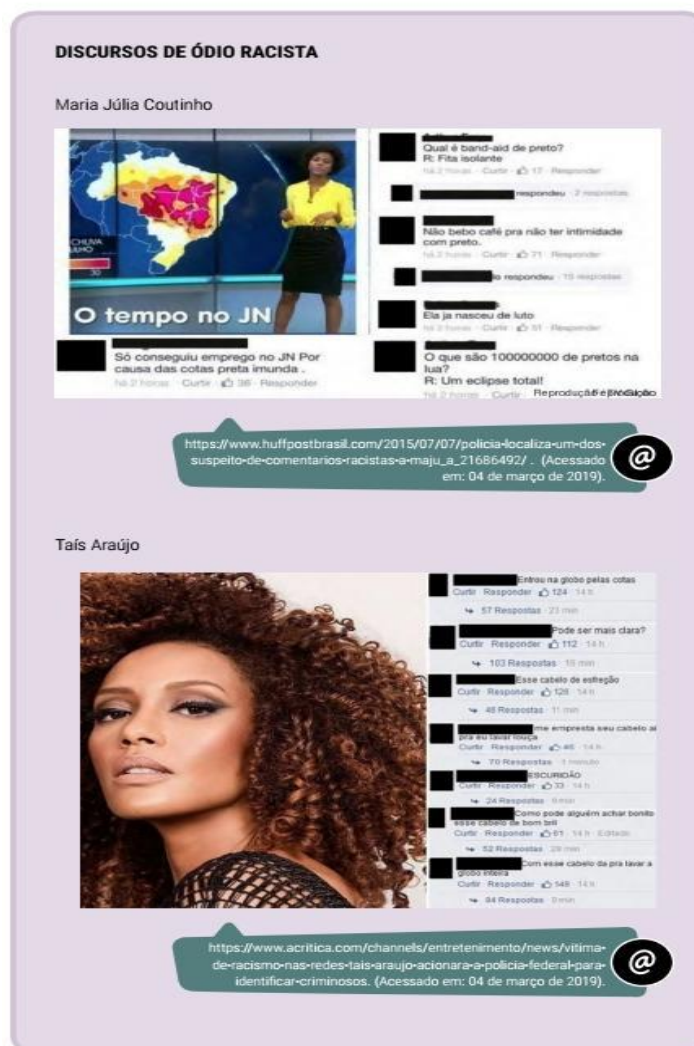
DISCURSOS DE ÓDIO RACISTA

Maria Júlia Coutinho

CHUVA

O tempo no JN

Só conseguiu emprego no JN Por causa das cotas preta imunda .
há 2 horas · Curtir · 36 · Responder

Qual é band-aid de preto?
R: Fita isolante
há 2 horas · Curtir · 17 · Responder

respondeu · 2 respostas

Não bebo café pra não ter intimidade com preto.
há 2 horas · Curtir · 71 · Responder

respondeu · 15 respostas

Ela ja nasceu de luto
há 2 horas · Curtir · 61 · Responder

O que são 100000000 de pretos na lua?
R: Um eclipse total!
há 2 horas · Curtir · Reprodução/Facebook

https://www.huffpostbrasil.com/2015/07/07/policia-localiza-um-dos-suspeito-de-comentarios-racistas-a-maju_a_21686492/ . (Acessado em: 04 de março de 2019).

Taís Araújo

Entrou na globo pelas cotas
Curtir · Responder · 124 · 14 h
57 Respostas · 23 min

Pode ser mais clara?
Curtir · Responder · 112 · 14 h
103 Respostas · 15 min

Esse cabelo de esfregão
Curtir · Responder · 128 · 14 h
46 Respostas · 11 min

me empresta seu cabelo aí pra eu lavar louça
Curtir · Responder · 46 · 14 h
70 Respostas · 1 minuto

ESCURIDÃO
Curtir · Responder · 33 · 14 h
24 Respostas · 9 min

Como pode alguém achar bonito esse cabelo de bom bril
Curtir · Responder · 61 · 14 h · Editado
52 Respostas · 28 min

Com esse cabelo da pra lavar a globo inteira
Curtir · Responder · 148 · 14 h
84 Respostas · 9 min

https://www.acritica.com/channels/entretenimento/news/vitima-de-racismo-nas-redes-tais-araujo-acionara-a-policia-federal-para-identificar-criminosos. (Acessado em: 04 de março de 2019).